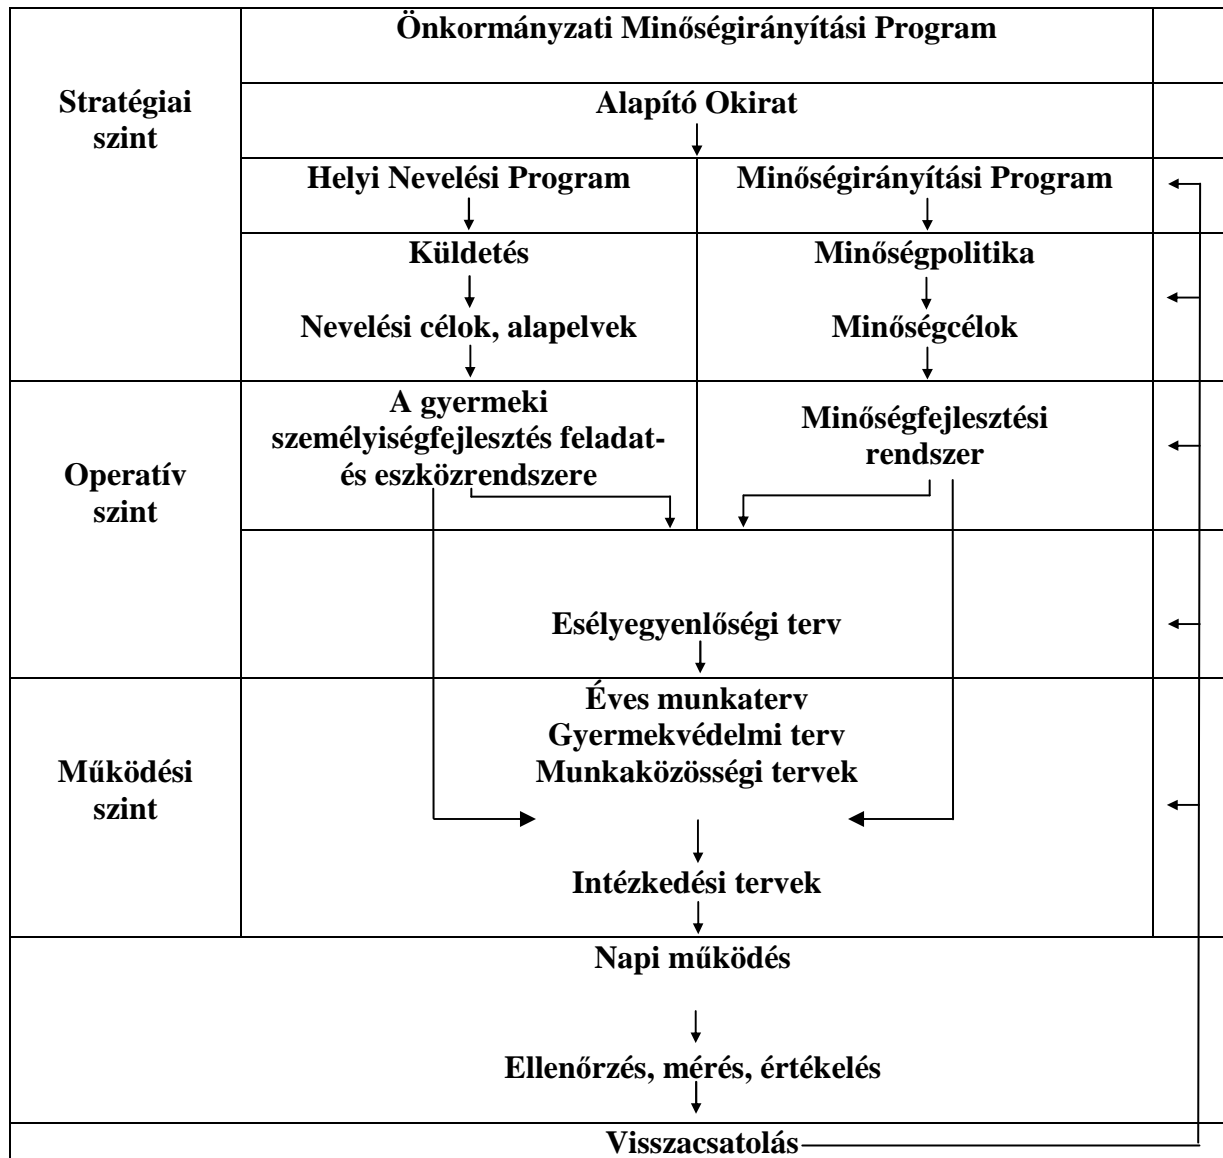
Stratégiai szint

Önkormányzati Minőségirányítási Program

Alapító Okirat

Helyi Nevelési Program

Minőségirányítási Program

Küldetés

Nevelési célok, alapelvek

Minőségpolitika

Minőségcélok

Operatív szint

A gyermeki személyiségfejlesztés feladat- és eszközrendszere

Minőségfejlesztési rendszer

Esélyegyenlőségi terv

Működési szint

Éves munkaterv
Gyermekvédelmi terv
Munkaközösségi tervek

Intézkedési tervek

Napi működés

Ellenőrzés, mérés, értékelés

Visszacsatolás